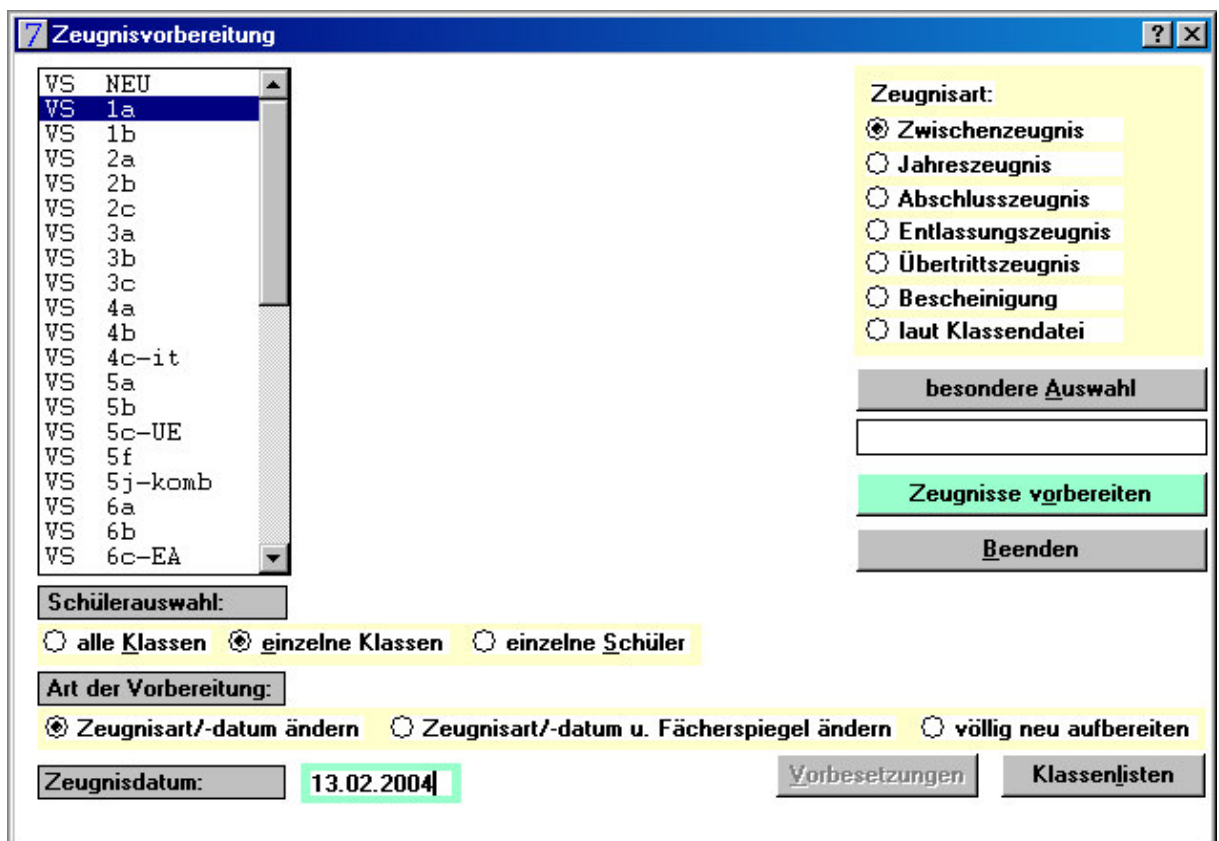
7 Zeugnisvorbereitung

? X

VS NEU
VS 1a
VS 1b
VS 2a
VS 2b
VS 2c
VS 3a
VS 3b
VS 3c
VS 4a
VS 4b
VS 4c-it
VS 5a
VS 5b
VS 5c-UE
VS 5f
VS 5j-komb
VS 6a
VS 6b
VS 6c-EA

Zeugnisart:
Zwischenzeugnis
Jahreszeugnis
Abschlusszeugnis
Entlassungszeugnis
Übertrittszeugnis
Bescheinigung
laut Klassendatei

besondere Auswahl

Zeugnisse vorbereiten

Beenden

Schülerauswahl:
alle Klassen
einzelne Klassen
einzelne Schüler

Art der Vorbereitung:
Zeugnisart/-datum ändern
Zeugnisart/-datum u. Fächerspiegel ändern
völlig neu aufbereiten

Zeugnisdatum:
13.02.2004

Vorbesetzungen
Klassenlisten